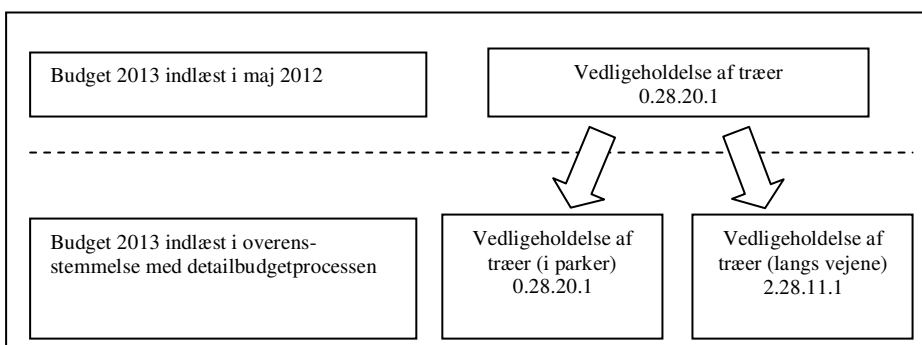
Budget 2013 indlæst i maj 2012

Vedligeholdelse af træer
0.28.20.1

Budget 2013 indlæst i overensstemmelse med detailbudgetprocessen

Vedligeholdelse af træer (i parker)
0.28.20.1

Vedligeholdelse af træer (langs vejene)
2.28.11.1